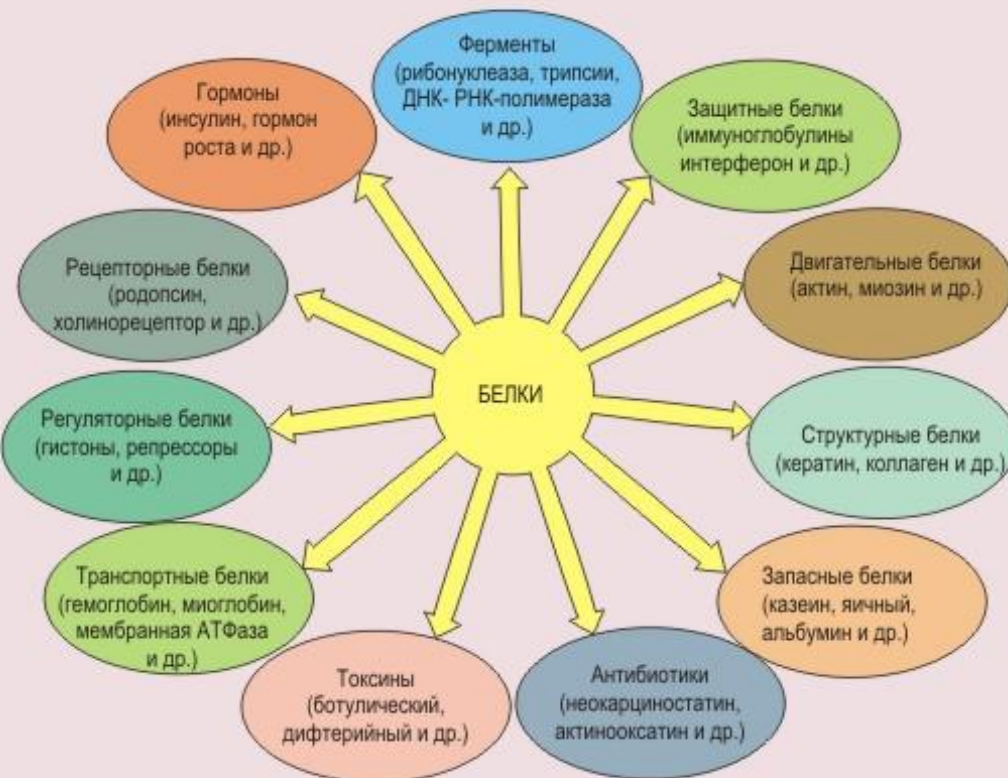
БЕЛКИ

Ферменты (рибонуклеаза, трипсин, ДНК- РНК-полимераза и др.)

Защитные белки (иммуноглобулины интерферон и др.)

Двигательные белки (актин, миозин и др.)

Структурные белки (кератин, коллаген и др.)

Запасные белки (казеин, яичный, альбумин и др.)

Антибиотики (неокарциностатин, актинооксатин и др.)

Токсины (ботулический, дифтерийный и др.)

Транспортные белки (гемоглобин, миоглобин, мембранная АТФаза и др.)

Регуляторные белки (гистоны, репрессоры и др.)

Рецепторные белки (родопсин, холинорецептор и др.)

Гормоны (инсулин, гормон роста и др.)